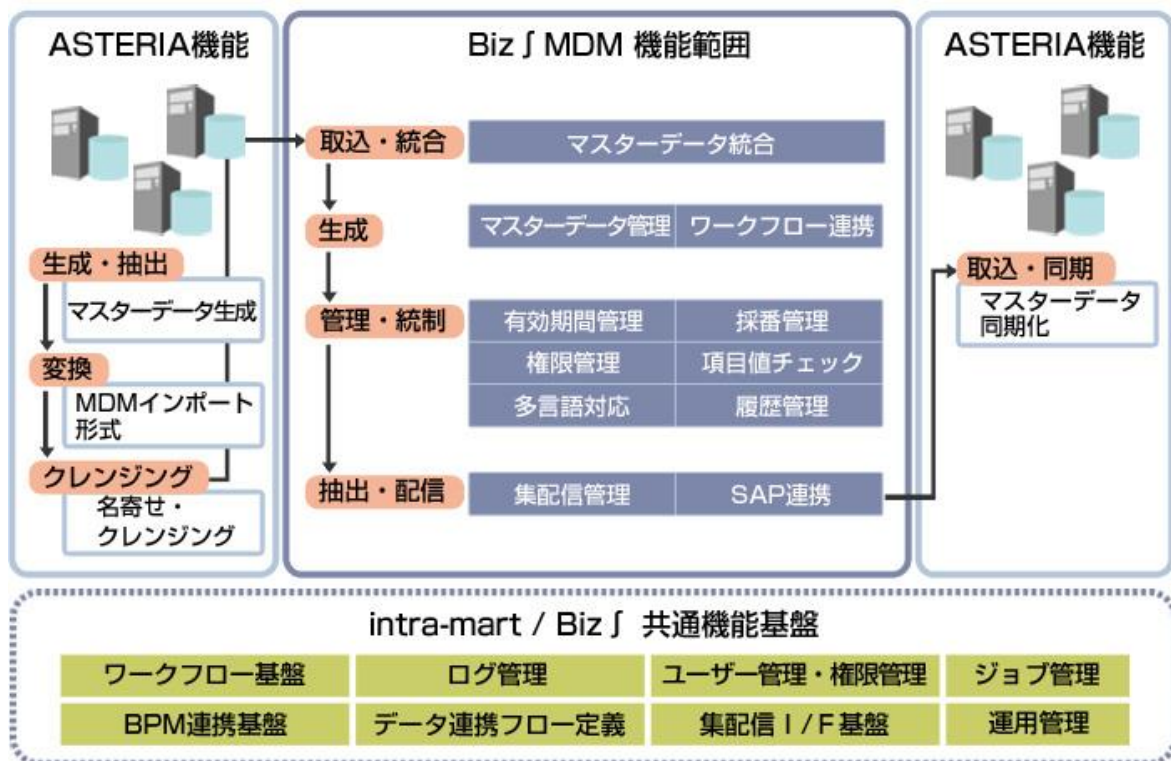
ASTERIA機能

生成・抽出
マスターデータ生成
変換
MDMインポート形式
クレンジング
名寄せ・クレンジング

Biz∫MDM 機能範囲

取込・統合
マスターデータ統合
生成
マスターデータ管理
ワークフロー連携
管理・統制
有効期間管理
採番管理
権限管理
項目値チェック
多言語対応
履歴管理
抽出・配信
集配信管理
SAP連携

ASTERIA機能

取込・同期
マスターデータ同期化

intra-mart / Biz∫ 共通機能基盤

| ワークフロー基盤 | ログ管理 | ユーザー管理・権限管理 | ジョブ管理 |
|---|---|---|---|
| BPM連携基盤 | データ連携フロー定義 | 集配信 I / F 基盤 | 運用管理 |